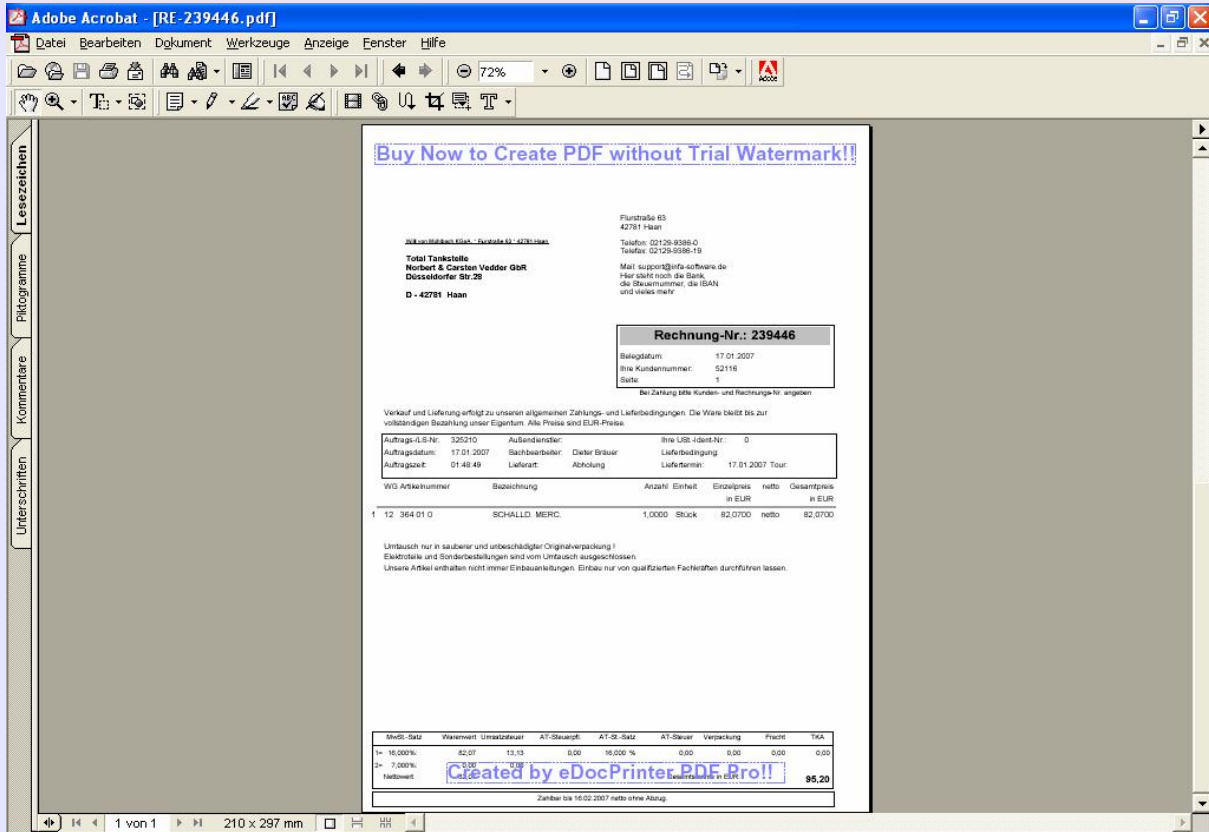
Adobe Acrobat - [RE-239446.pdf]

Datei Bearbeiten Dokument Werkzeuge Anzeige Fenster Hilfe

72%

Lesezeichen
Piktogramme
Kommentare
Unterschriften

Buy Now to Create PDF without Trial Watermark!!

Flurstraße 63
42781 Haan

Willi von Mühlbach KGaA * Flurstraße 63 * 42781 Haan

Telefon: 02129-9386-0
Telefax: 02129-9386-19

Total Tankstelle
Norbert & Carsten Vedder GbR
Düsseldorfer Str.28

D - 42781 Haan

Mail: support@infa-software.de
Hier steht noch die Bank,
die Steuernummer, die IBAN
und vieles mehr

Rechnung-Nr.: 239446

Belegdatum: 17.01.2007
Ihre Kundennummer: 52116
Seite: 1

Bei Zahlung bitte Kunden- und Rechnungs-Nr. angeben

Verkauf und Lieferung erfolgt zu unseren allgemeinen Zahlungs- und Lieferbedingungen. Die Ware bleibt bis zur vollständigen Bezahlung unser Eigentum. Alle Preise sind EUR-Preise.

| Auftrags-/LS-Nr. | 325210 | Außendienstler: | | Ihre USt.-Ident-Nr.: | 0 |
|---|---|---|---|---|---|
| Auftragsdatum: | 17.01.2007 | Sachbearbeiter: | Dieter Bräuer | Lieferbedingung: | |
| Auftragszeit: | 01:48:49 | Lieferart: | Abholung | Liefertermin: | 17.01.2007 Tour: |

| | WG Artikelnummer | Bezeichnung | Anzahl | Einheit | Einzelpreis in EUR | netto | Gesamtpreis in EUR |
|---|---|---|---|---|---|---|---|
| 1 | 12 364 01 0 | SCHALLD. MERC. | 1,0000 | Stück | 82,0700 | netto | 82,0700 |

Umtausch nur in sauberer und unbeschädigter Originalverpackung !
Elektroteile und Sonderbestellungen sind vom Umtausch ausgeschlossen.
Unsere Artikel enthalten nicht immer Einbauanleitungen. Einbau nur von qualifizierten Fachkräften durchführen lassen.

| MwSt.-Satz | Warenwert | Umsatzsteuer | AT-Steuerpfl. | AT-St.-Satz | AT-Steuer | Verpackung | Fracht | TKA |
|---|---|---|---|---|---|---|---|---|
| 1= 16,000%: | 82,07 | 13,13 | 0,00 | 16,000 % | 0,00 | 0,00 | 0,00 | 0,00 |
| 2= 7,000%: | 0,00 | 0,00 | | | | | | |
| Nettowert | | | | | | | | 95,20 |

Created by eDocPrinter PDF Pro!!

Zahlbar bis 16.02.2007 netto ohne Abzug.

1 von 1 210 x 297 mm